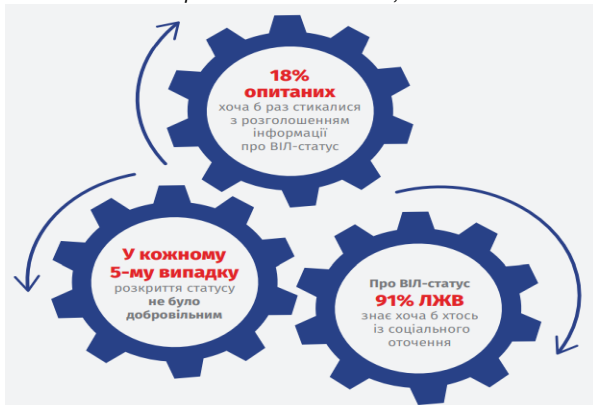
18%
опитаних
хоча б раз стикалися з розголошенням інформації про ВІЛ-статус

У кожному 5-му випадку
розкриття статусу
не було добровільним

Про ВІЛ-статус
91% ЛЖВ
знає хоча б хтось із соціального оточення